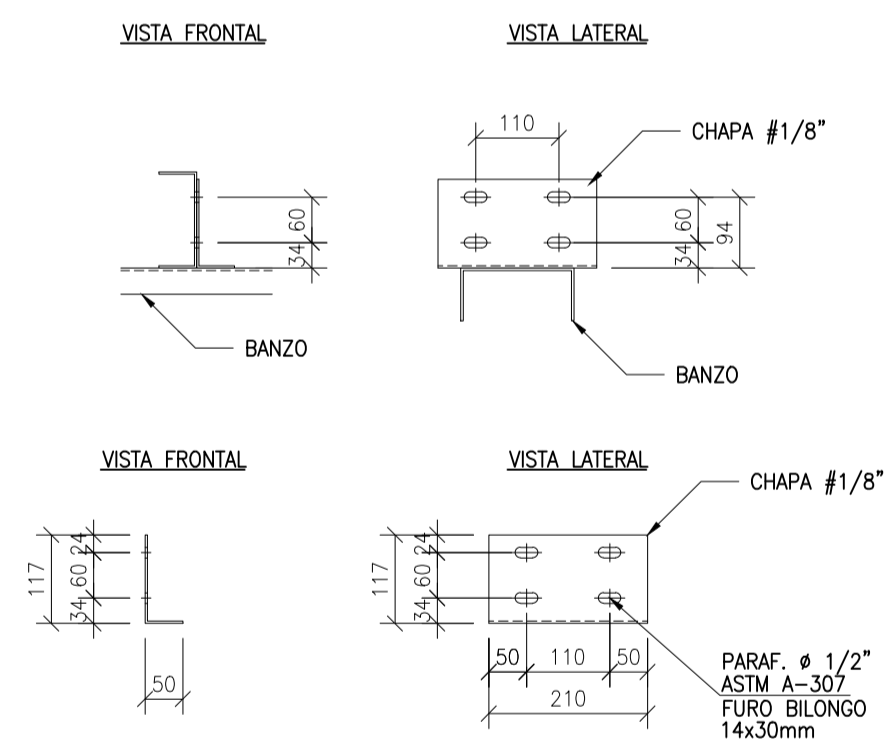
VISTA FRONTAL

VISTA LATERAL

110

CHAPA #1/8"

34 60

34 60 94

BANZO

BANZO

VISTA FRONTAL

VISTA LATERAL

CHAPA #1/8"

117 34 60 24

117 34 60 24

50

50 110 50

210

PARAF. ø 1/2"
ASTM A-307
FURO BILONGO
14x30mm